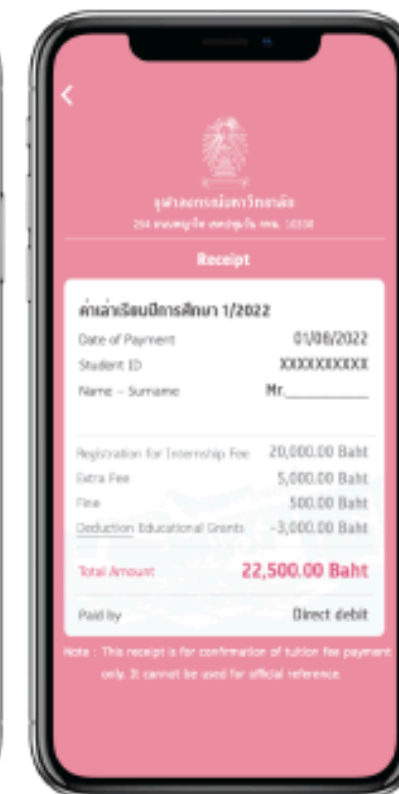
จุฬาลงกรณ์มหาวิทยาลัย
254 ถนนพญาไท เขตปทุมวัน กทม. 10330

Receipt

ค่าเล่าเรียนปีการศึกษา 1/2022

Date of Payment 01/08/2022
Student ID XXXXXXXXXX
Name - Surname Mr.__________

Registration for Internship Fee 20,000.00 Baht
Extra Fee 5,000.00 Baht
Fine 500.00 Baht
Deduction Educational Grants -3,000.00 Baht

Total Amount 22,500.00 Baht

Paid by Direct debit

Note : This receipt is for confirmation of tuition fee payment only. It cannot be used for official reference.